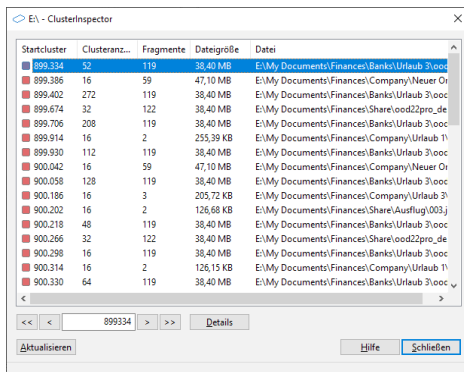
E:\ - ClusterInspector

| Startcluster | Clusteranz... | Fragmente | Dateigröße | Datei |
|---|---|---|---|---|
| 899.334 | 52 | 119 | 38,40 MB | E:\My Documents\Finances\Banks\Urlaub 3\ooc |
| 899.386 | 16 | 59 | 47,10 MB | E:\My Documents\Finances\Company\Neuer Or |
| 899.402 | 272 | 119 | 38,40 MB | E:\My Documents\Finances\Banks\Urlaub 3\ooc |
| 899.674 | 32 | 122 | 38,40 MB | E:\My Documents\Finances\Share\ood22pro_de |
| 899.706 | 208 | 119 | 38,40 MB | E:\My Documents\Finances\Banks\Urlaub 3\ooc |
| 899.914 | 16 | 2 | 255,39 KB | E:\My Documents\Finances\Company\Urlaub 1\ |
| 899.930 | 112 | 119 | 38,40 MB | E:\My Documents\Finances\Banks\Urlaub 3\ooc |
| 900.042 | 16 | 59 | 47,10 MB | E:\My Documents\Finances\Company\Neuer Or |
| 900.058 | 128 | 119 | 38,40 MB | E:\My Documents\Finances\Banks\Urlaub 3\ooc |
| 900.186 | 16 | 3 | 205,72 KB | E:\My Documents\Finances\Company\Urlaub 3\ |
| 900.202 | 16 | 2 | 126,68 KB | E:\My Documents\Finances\Share\Ausflug\003.j |
| 900.218 | 48 | 119 | 38,40 MB | E:\My Documents\Finances\Banks\Urlaub 3\ooc |
| 900.266 | 32 | 122 | 38,40 MB | E:\My Documents\Finances\Share\ood22pro_de |
| 900.298 | 16 | 119 | 38,40 MB | E:\My Documents\Finances\Banks\Urlaub 3\ooc |
| 900.314 | 16 | 2 | 126,15 KB | E:\My Documents\Finances\Company\Urlaub 1\ |
| 900.330 | 64 | 119 | 38,40 MB | E:\My Documents\Finances\Banks\Urlaub 3\ooc |

<< < 899334 > >> Details

Aktualisieren Hilfe Schließen